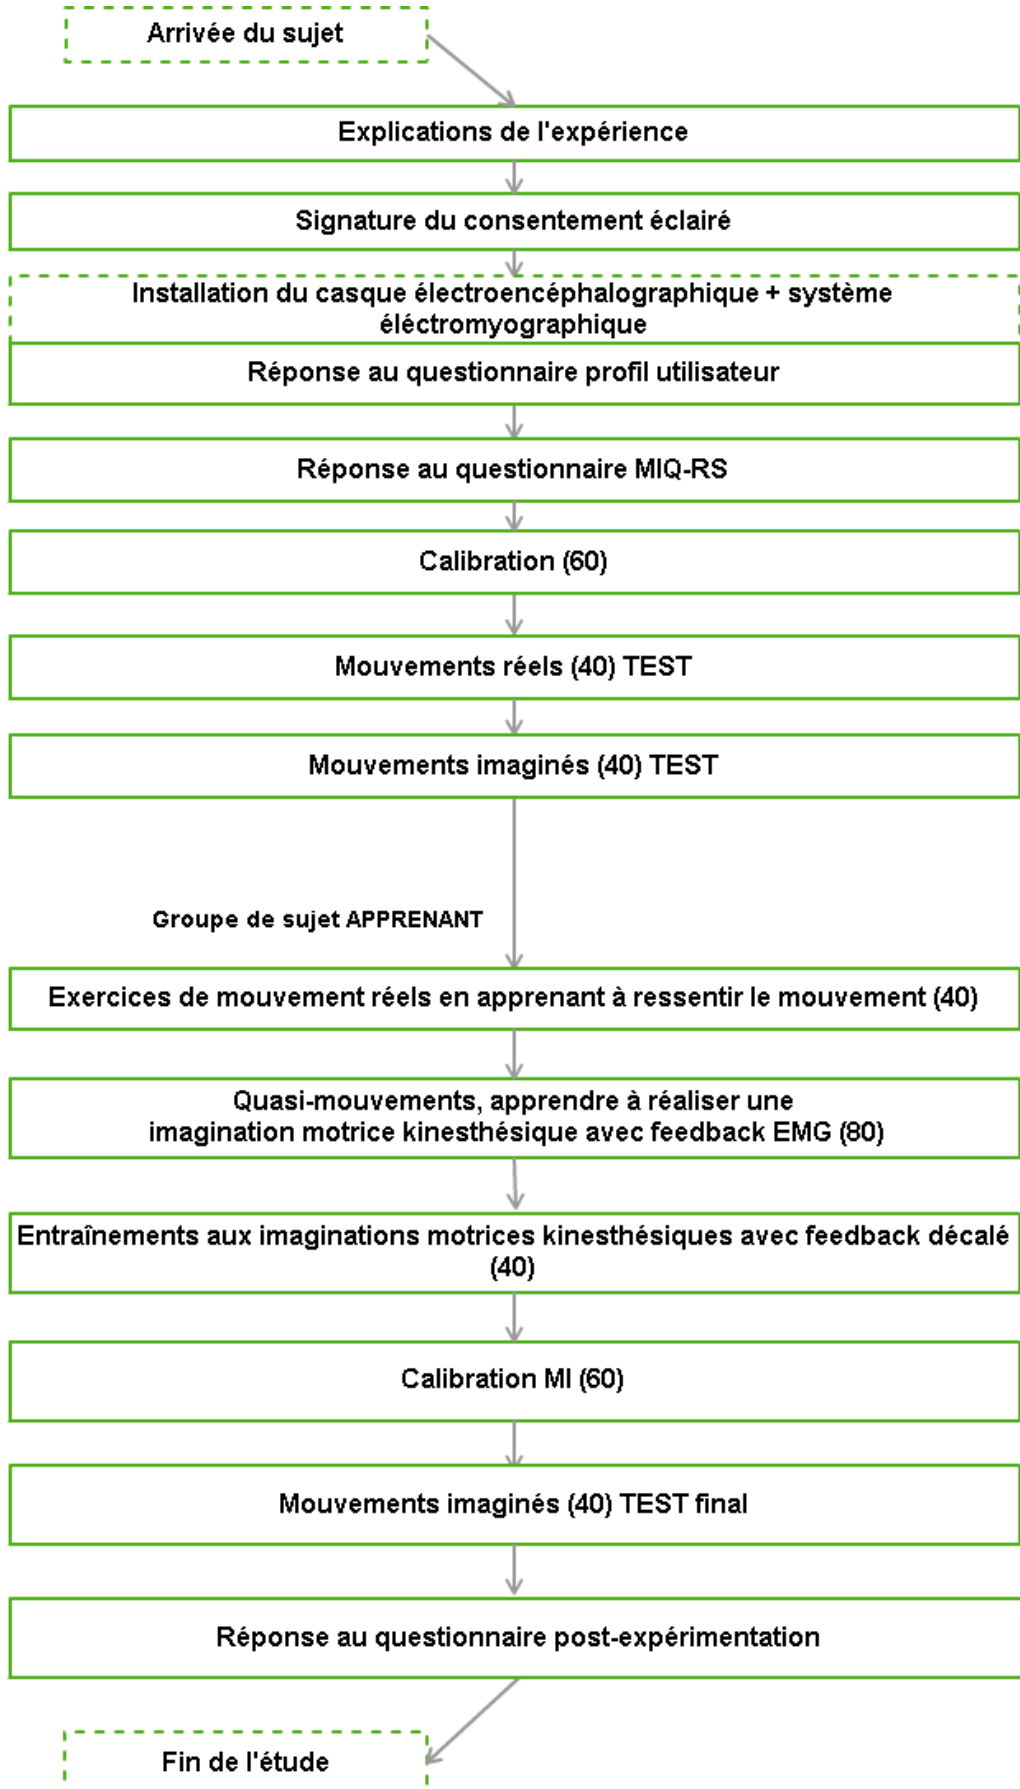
Arrivée du sujet

Explications de l'expérience

Signature du consentement éclairé

Installation du casque électroencéphalographique + système éléctromyographique

Réponse au questionnaire profil utilisateur

Réponse au questionnaire MIQ-RS

Calibration (60)

Mouvements réels (40) TEST

Mouvements imaginés (40) TEST

Groupe de sujet APPRENANT

Exercices de mouvement réels en apprenant à ressentir le mouvement (40)

Quasi-mouvements, apprendre à réaliser une imagination motrice kinesthésique avec feedback EMG (80)

Entraînements aux imaginations motrices kinesthésiques avec feedback décalé (40)

Calibration MI (60)

Mouvements imaginés (40) TEST final

Réponse au questionnaire post-expérimentation

Fin de l'étude